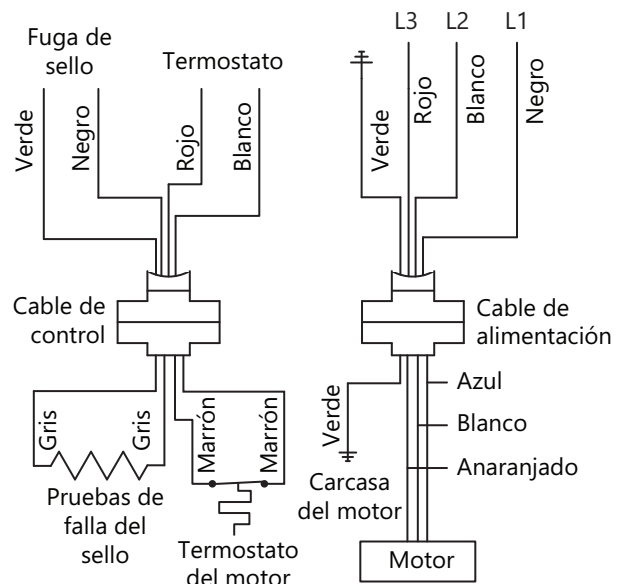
Fuga de sello

Termostato

Verde

Negro

Rojo

Blanco

Cable de control

Gris

Gris

Marrón

Marrón

Pruebas de falla del sello

Termostato del motor

L3

L2

L1

Verde

Rojo

Blanco

Negro

Cable de alimentación

Verde

Azul

Blanco

Anaranjado

Carcasa del motor

Motor